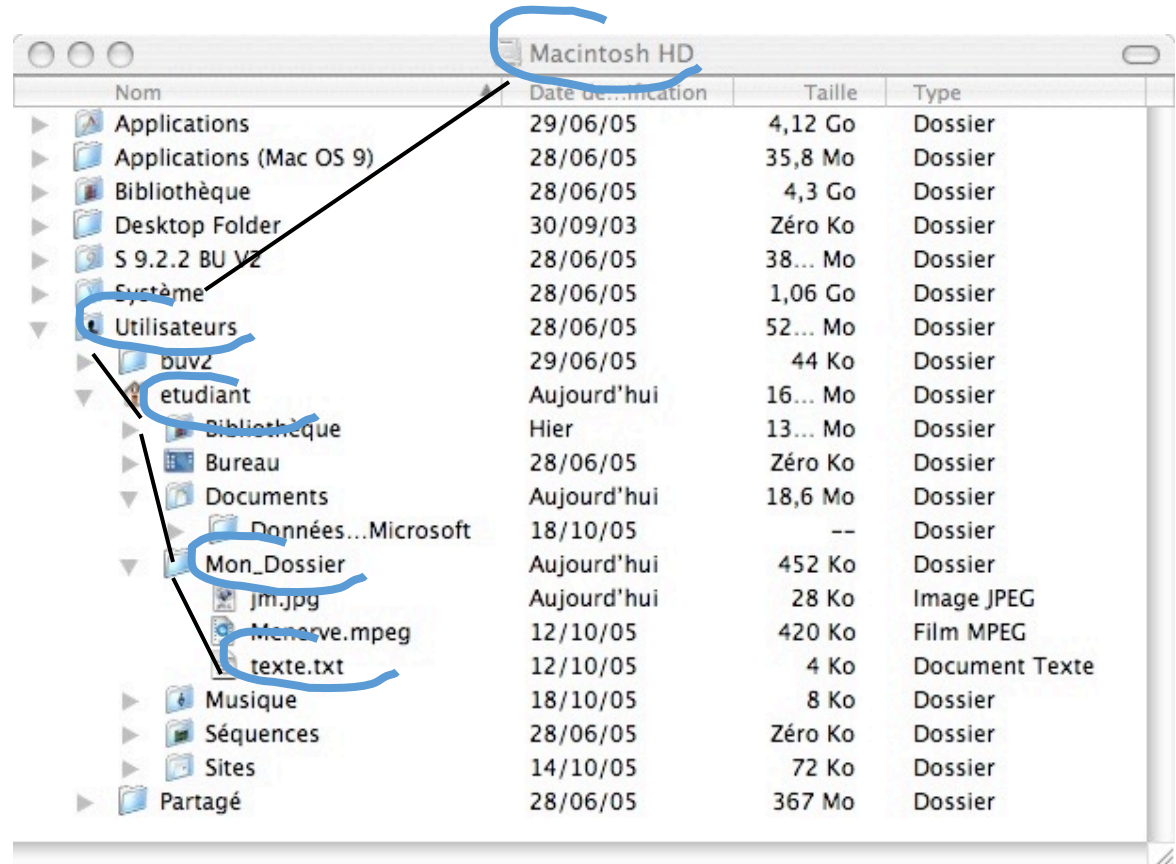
Macintosh HD

| Nom | Date de...fication | Taille | Type |
|---|---|---|---|
| Applications | 29/06/05 | 4,12 Go | Dossier |
| Applications (Mac OS 9) | 28/06/05 | 35,8 Mo | Dossier |
| Bibliothèque | 28/06/05 | 4,3 Go | Dossier |
| Desktop Folder | 30/09/03 | Zéro Ko | Dossier |
| S 9.2.2 BU V2 | 28/06/05 | 38... Mo | Dossier |
| Système | 28/06/05 | 1,06 Go | Dossier |
| Utilisateurs | 28/06/05 | 52... Mo | Dossier |
| buv2 | 29/06/05 | 44 Ko | Dossier |
| etudiant | Aujourd'hui | 16... Mo | Dossier |
| Bibliothèque | Hier | 13... Mo | Dossier |
| Bureau | 28/06/05 | Zéro Ko | Dossier |
| Documents | Aujourd'hui | 18,6 Mo | Dossier |
| Données...Microsoft | 18/10/05 | -- | Dossier |
| Mon_Dossier | Aujourd'hui | 452 Ko | Dossier |
| jm.jpg | Aujourd'hui | 28 Ko | Image JPEG |
| Menerve.mpeg | 12/10/05 | 420 Ko | Film MPEG |
| texte.txt | 12/10/05 | 4 Ko | Document Texte |
| Musique | 18/10/05 | 8 Ko | Dossier |
| Séquences | 28/06/05 | Zéro Ko | Dossier |
| Sites | 14/10/05 | 72 Ko | Dossier |
| Partagé | 28/06/05 | 367 Mo | Dossier |